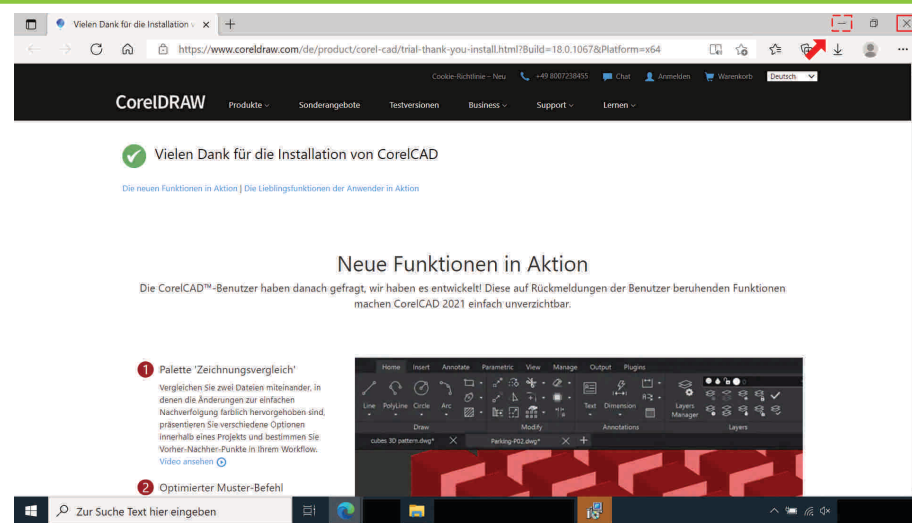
Vielen Dank für die Installation v ×
+
https://www.coreldraw.com/de/product/corel-cad/trial-thank-you-install.html?Build=18.0.1067&Platform=x64

Cookie-Richtlinie – Neu  +49 8007238455  Chat  Anmelden  Warenkorb  Deutsch

CorelDRAW  Produkte  Sonderangebote  Testversionen  Business  Support  Lernen

Vielen Dank für die Installation von CorelCAD

Die neuen Funktionen in Aktion | Die Lieblingsfunktionen der Anwender in Aktion

Neue Funktionen in Aktion

Die CorelCAD™-Benutzer haben danach gefragt, wir haben es entwickelt! Diese auf Rückmeldungen der Benutzer beruhenden Funktionen machen CorelCAD 2021 einfach unverzichtbar.

1 Palette 'Zeichnungsvergleich'

Vergleichen Sie zwei Dateien miteinander, in denen die Änderungen zur einfachen Nachverfolgung farblich hervorgehoben sind, präsentieren Sie verschiedene Optionen innerhalb eines Projekts und bestimmen Sie Vorher-Nachher-Punkte in Ihrem Workflow.
Video ansehen

2 Optimierter Muster-Befehl

Home  Insert  Annotate  Parametric  View  Manage  Output  Plugins
Line  PolyLine  Circle  Arc  Draw  Modify  Text  Dimension  Annotations  Layers Manager  Layers
cubes 3D pattern.dwg*  Parking-P02.dwg*

Zur Suche Text hier eingeben